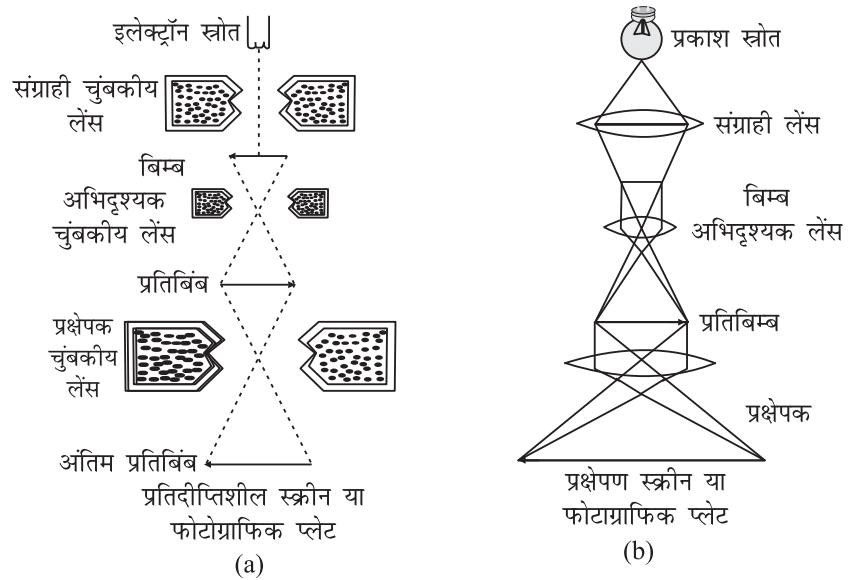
इलेक्ट्रॉन स्रोत

संग्राही चुंबकीय लेंस

बिम्ब

अभिदृश्यक चुंबकीय लेंस

प्रतिबिंब

प्रक्षेपक चुंबकीय लेंस

अंतिम प्रतिबिंब

प्रतिदीप्तिशील स्क्रीन या फोटोग्राफिक प्लेट

(a)

प्रकाश स्रोत

संग्राही लेंस

बिम्ब

अभिदृश्यक लेंस

प्रतिबिम्ब

प्रक्षेपक

प्रक्षेपण स्क्रीन या फोटोग्राफिक प्लेट

(b)